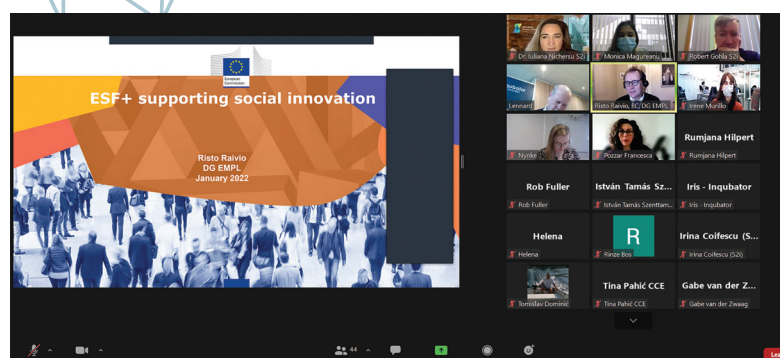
European Commission

ESF+ supporting social innovation

Risto Raivio
DG EMPL
January 2022

Dr. Iuliana Nichersu SZI
Monica Magureanu
Robert Gobla SZI
Lennard
Risto Raivio, EC/DG EMPL
Irene Murillo
Nynke
Pozzar Francesca
Rumjana Hilpert
Rumjana Hilpert
Rob Fuller
Rob Fuller
István Tamás Sz...
István Tamás Szenttam...
Iris - Inqubator
Iris - Inqubator
Helena
Helena
R
Rinze Bos
Irina Coifescu (S...
Irina Coifescu (SZI)
Tomislav Dominić
Tina Pahić CCE
Tina Pahić CCE
Gabe van der Z...
Gabe van der Zwaag

44
Lea